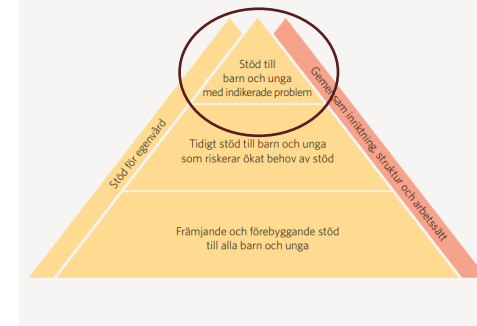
Stöd till barn och unga med indikerade problem

Tidigt stöd till barn och unga som riskerar ökat behov av stöd

Främjande och förebyggande stöd till alla barn och unga

Stöd för egenvård

Gemensam inriktning, struktur och arbetssätt